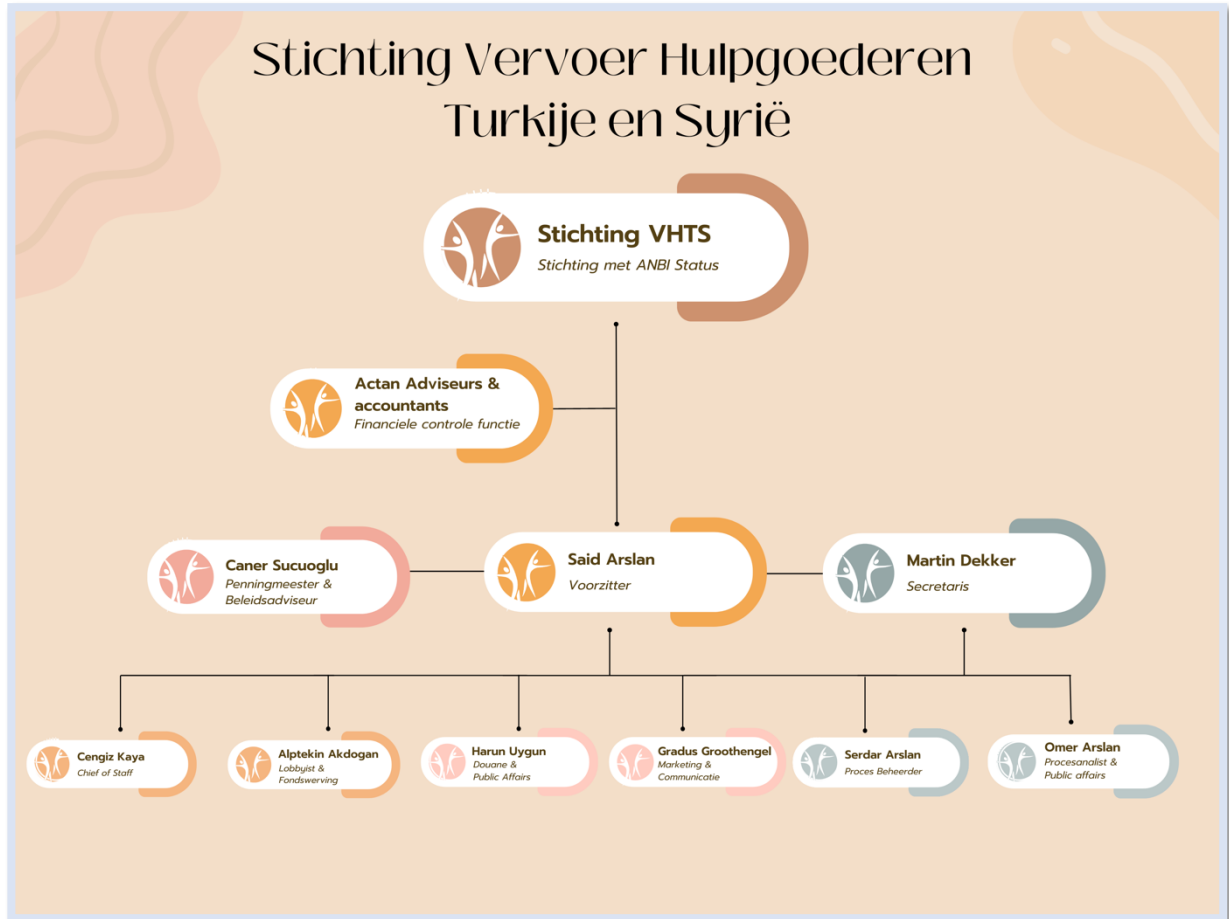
Stichting Vervoer Hulpgoederen Turkije en Syrië

Stichting VHTS
Stichting met ANBI Status

Actan Adviseurs & accountants
Financiele controle functie

Caner Sucuoglu
Penningmeester & Beleidsadviseur

Said Arslan
Voorzitter

Martin Dekker
Secretaris

Cengiz Kaya
Chief of Staff

Alptekin Akdogan
Lobbyist & Fondswerving

Harun Uygun
Douane & Public Affairs

Gradus Groothengel
Marketing & Communicatie

Serdar Arslan
Proces Beheerder

Omer Arslan
Procesanalist & Public affairs